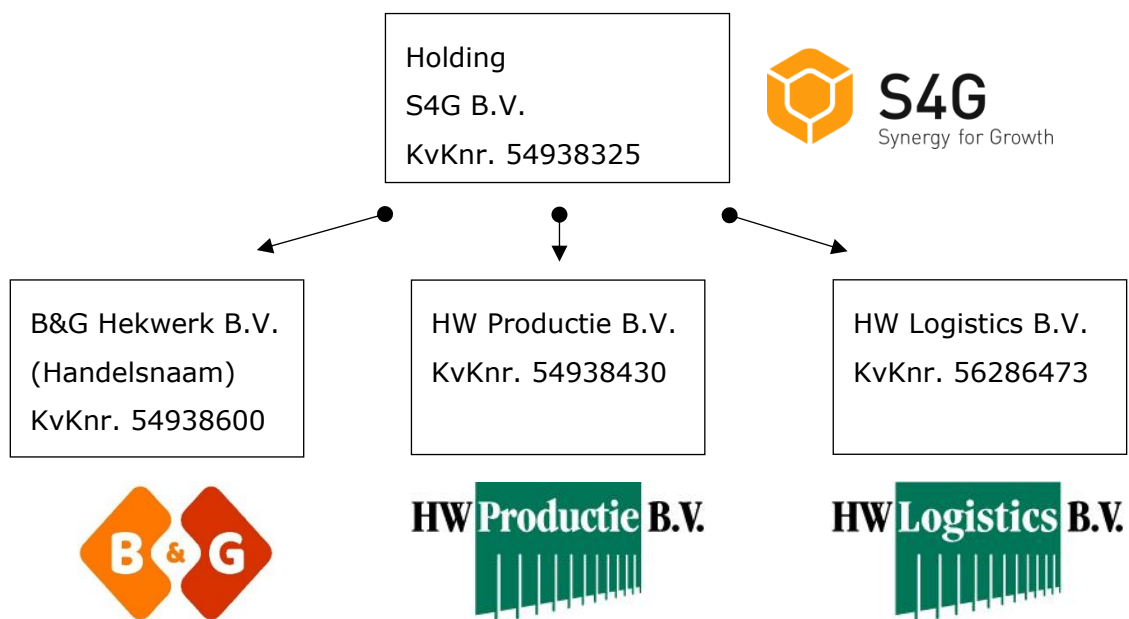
Holding
S4G B.V.
KvKnr. 54938325

S4G
Synergy for Growth

B&G Hekwerk B.V.
(Handelsnaam)
KvKnr. 54938600

HW Productie B.V.
KvKnr. 54938430

HW Logistics B.V.
KvKnr. 56286473

B & G

HW Productie B.V.

HW Logistics B.V.